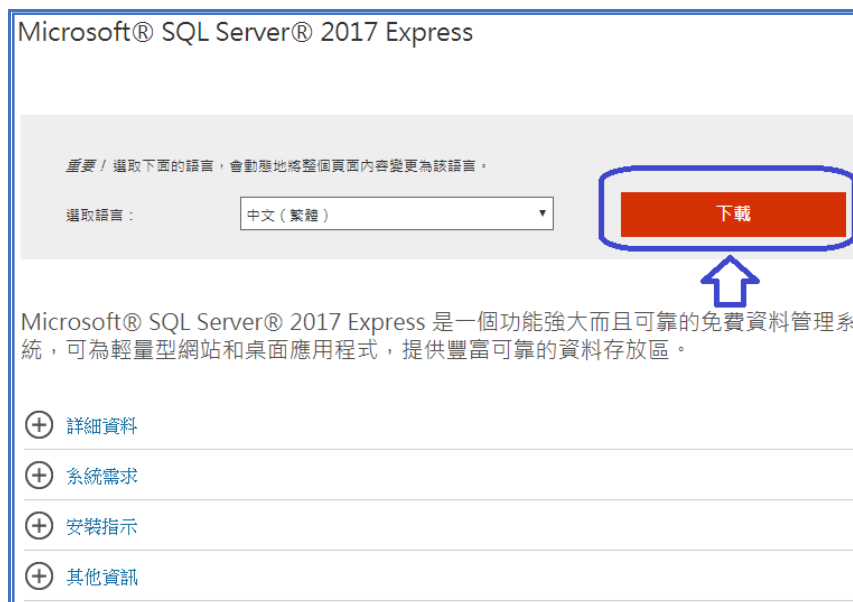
Microsoft® SQL Server® 2017 Express

重要！ 選取下面的語言，會動態地將整個頁面內容變更為該語言。

選取語言： 中文（繁體）

下載

Microsoft® SQL Server® 2017 Express 是一個功能強大而且可靠的免費資料管理系統，可為輕量型網站和桌面應用程式，提供豐富可靠的資料存放區。

詳細資料

系統需求

安裝指示

其他資訊